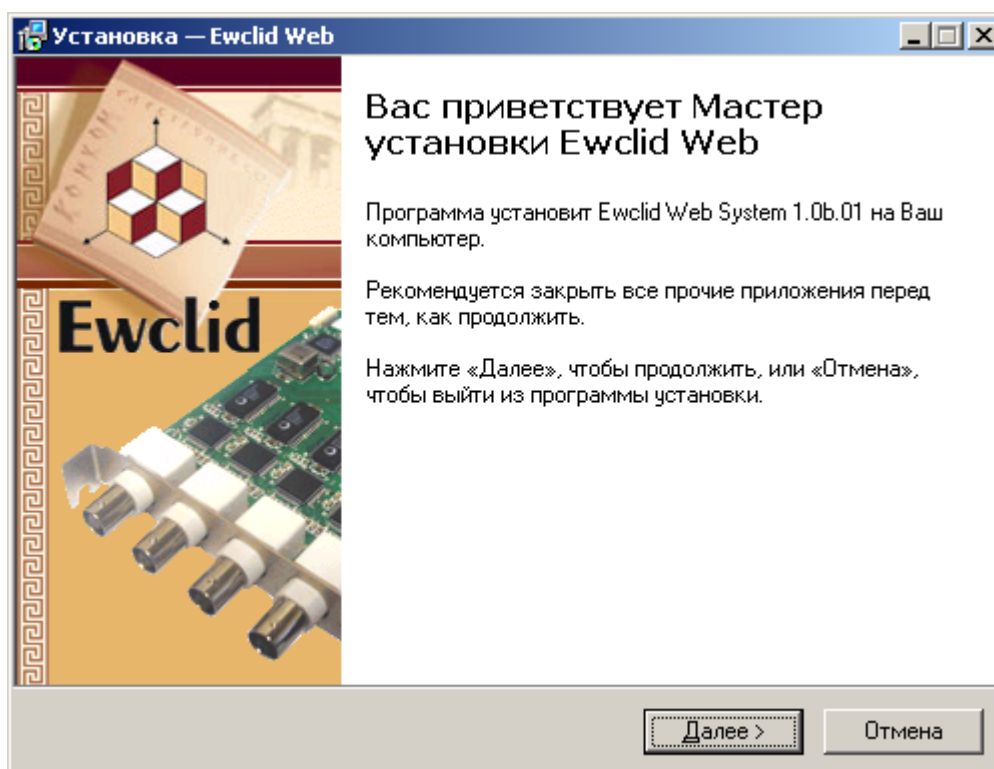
Установка — Ewclid Web

Ewclid

Вас приветствует Мастер установки Ewclid Web

Программа установит Ewclid Web System 1.0b.01 на Ваш компьютер.

Рекомендуется закрыть все прочие приложения перед тем, как продолжить.

Нажмите «Далее», чтобы продолжить, или «Отмена», чтобы выйти из программы установки.

Далее >

Отмена